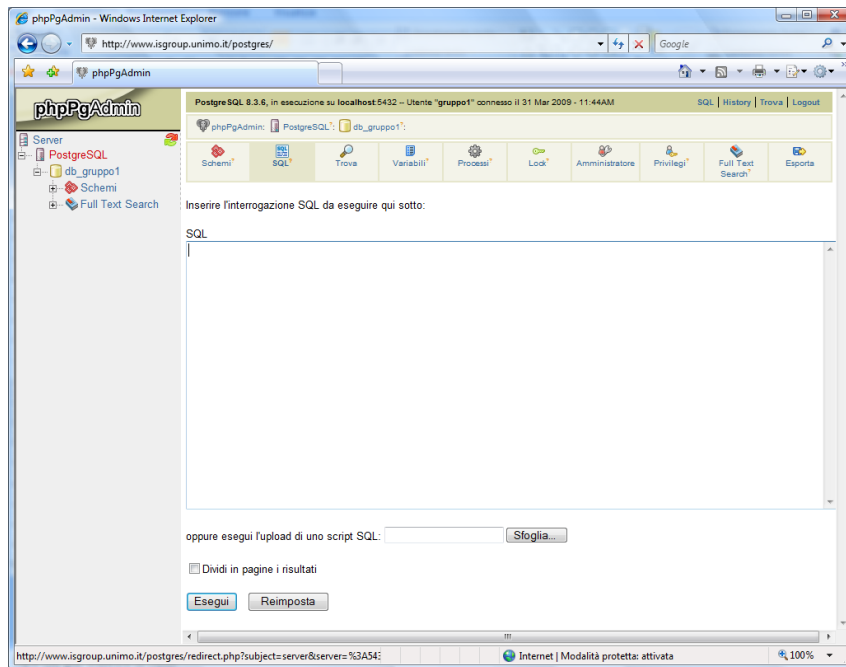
phpPgAdmin - Windows Internet Explorer

http://www.isgroup.unimo.it/postgres/

Google

phpPgAdmin

phpPgAdmin

Server
PostgreSQL
db_gruppo1
Schemi
Full Text Search

PostgreSQL 8.3.6, in esecuzione su localhost:5432 -- Utente "gruppo1" connesso il 31 Mar 2009 - 11:44AM

SQL | History | Trova | Logout

phpPgAdmin: PostgreSQL: db_gruppo1:

Schemi | SQL | Trova | Variabili | Processi | Lock | Amministratore | Privilegi | Full Text Search | Esporta

Inserire l'interrogazione SQL da eseguire qui sotto:

SQL

oppure esegui l'upload di uno script SQL: Sfoglia...

Dividi in pagine i risultati

Esegui Reimposta

http://www.isgroup.unimo.it/postgres/redirect.php?subject=server&server=%3A543

Internet | Modalità protetta: attivata

100%